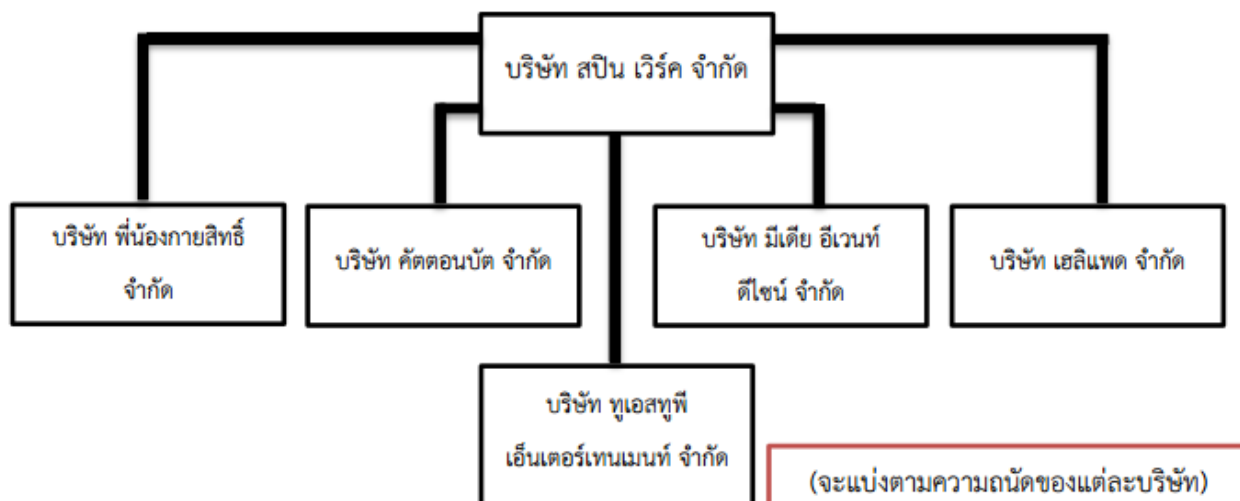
บริษัท สปิน เวิร์ค จำกัด

บริษัท พี่น้องกายสิทธิ์ จำกัด

บริษัท คัตตอนบัต จำกัด

บริษัท มีเดีย อีเวนท์ ดีไซน์ จำกัด

บริษัท เฮลิแพด จำกัด

บริษัท ทูเอสทูพี เอ็นเตอร์เทนเมนท์ จำกัด

(จะแบ่งตามความถนัดของแต่ละบริษัท)